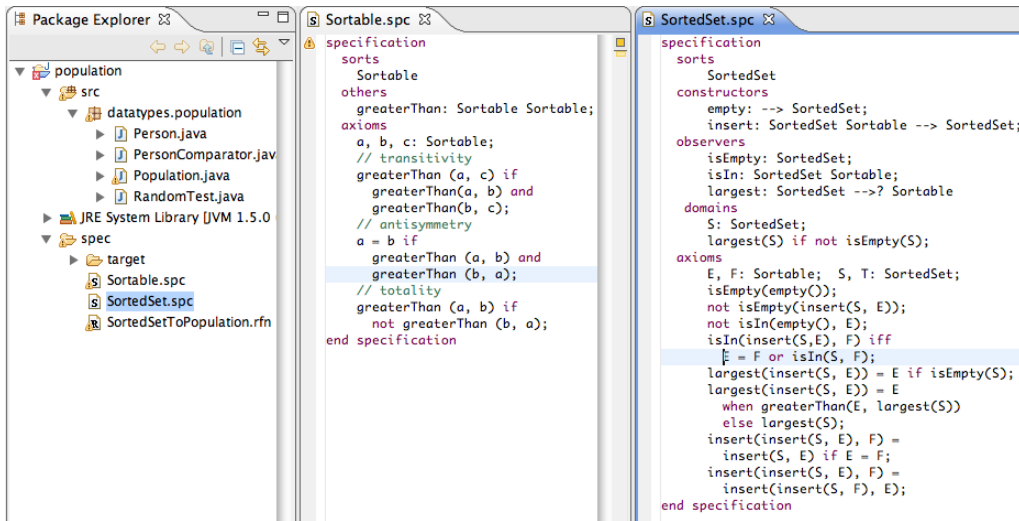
Package Explorer

population
src
datatypes.population
Person.java
PersonComparator.jav
Population.java
RandomTest.java
JRE System Library [JVM 1.5.0
spec
target
Sortable.spc
SortedSet.spc
SortedSetToPopulation.rfn

Sortable.spc

specification
sorts
Sortable
others
greaterThan: Sortable Sortable;
axioms
a, b, c: Sortable;
// transitivity
greaterThan (a, c) if
greaterThan(a, b) and
greaterThan(b, c);
// antisymmetry
a = b if
greaterThan (a, b) and
greaterThan (b, a);
// totality
greaterThan (a, b) if
not greaterThan (b, a);
end specification

SortedSet.spc

specification
sorts
SortedSet
constructors
empty: --> SortedSet;
insert: SortedSet Sortable --> SortedSet;
observers
isEmpty: SortedSet;
isIn: SortedSet Sortable;
largest: SortedSet -->? Sortable
domains
S: SortedSet;
largest(S) if not isEmpty(S);
axioms
E, F: Sortable; S, T: SortedSet;
isEmpty(empty());
not isEmpty(insert(S, E));
not isIn(empty(), E);
isIn(insert(S,E), F) iff
E = F or isIn(S, F);
largest(insert(S, E)) = E if isEmpty(S);
largest(insert(S, E)) = E
when greaterThan(E, largest(S))
else largest(S);
insert(insert(S, E), F) =
insert(S, E) if E = F;
insert(insert(S, E), F) =
insert(insert(S, F), E);
end specification